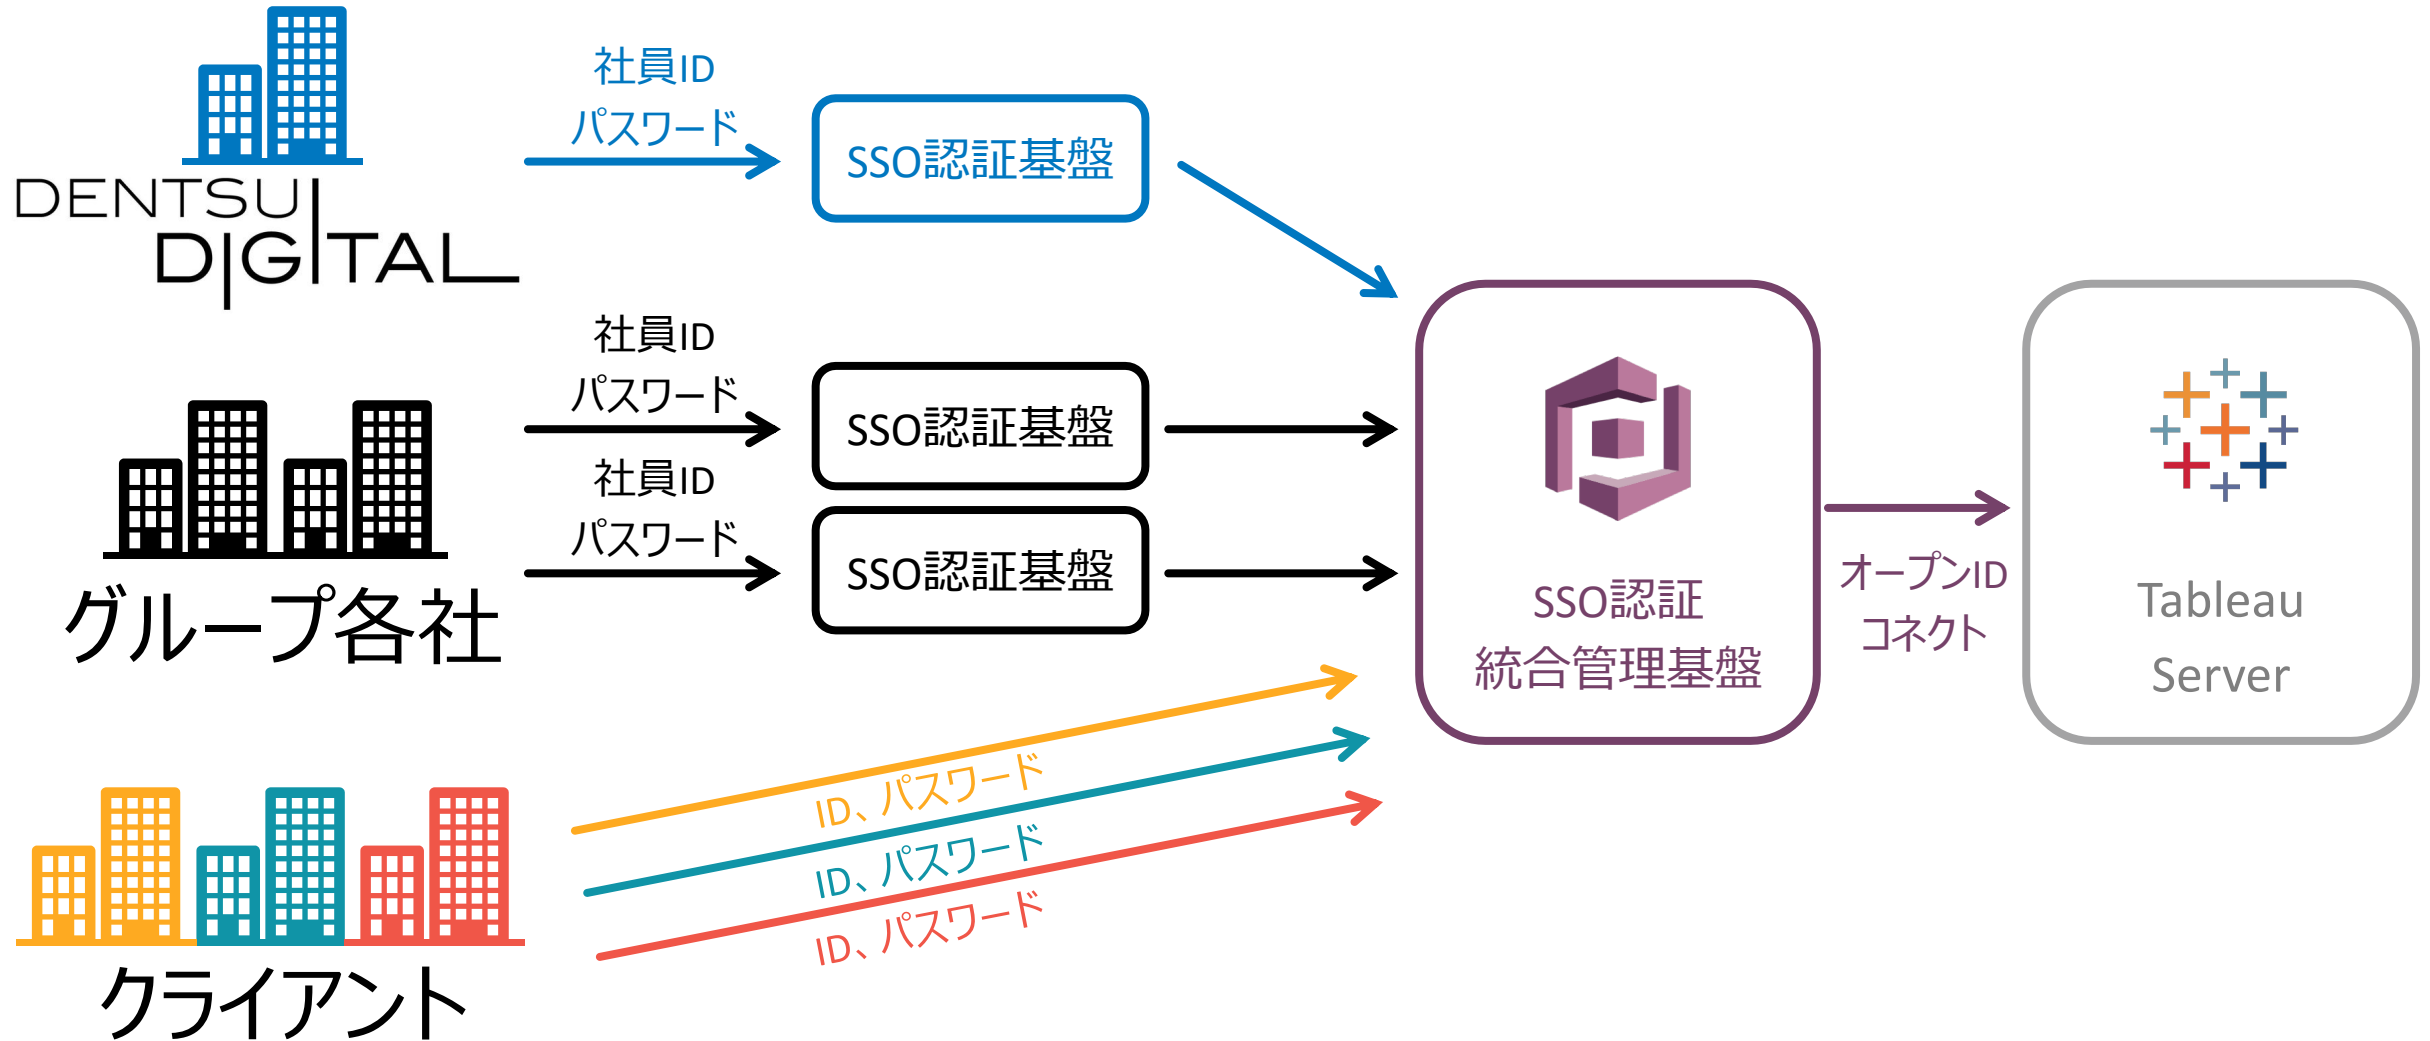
DENTSU DIGITAL

社員ID
パスワード

SSO認証基盤

グループ各社

社員ID
パスワード

SSO認証基盤

社員ID
パスワード

SSO認証基盤

クライアント

ID、パスワード

ID、パスワード

ID、パスワード

SSO認証
統合管理基盤

オープンID
コネクト

Tableau
Server